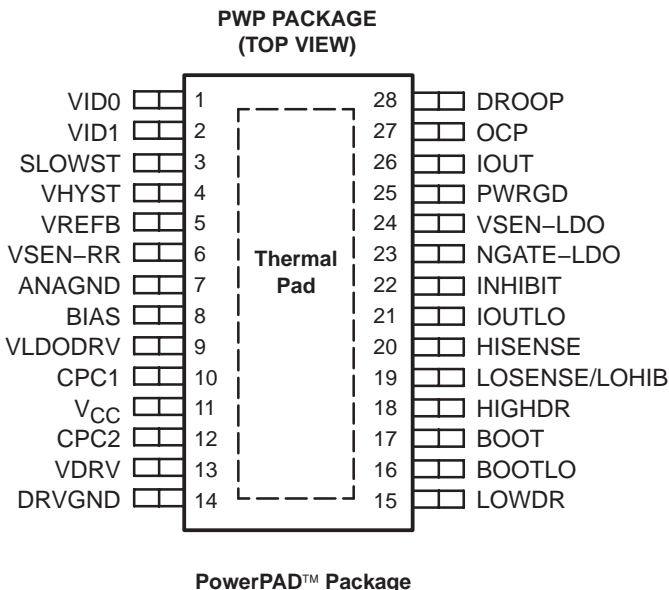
PWP PACKAGE
(TOP VIEW)

VID0 1
VID1 2
SLOWST 3
VHYST 4
VREFB 5
VSEN−RR 6
ANAGND 7
BIAS 8
VLDODRV 9
CPC1 10
$V_{CC}$ 11
CPC2 12
VDRV 13
DRVGND 14

Thermal Pad

28 DROOP
27 OCP
26 IOUT
25 PWRGD
24 VSEN−LDO
23 NGATE−LDO
22 INHIBIT
21 IOUTLO
20 HISENSE
19 LOSENSE/LOHIB
18 HIGHDR
17 BOOT
16 BOOTLO
15 LOWDR

PowerPAD™ Package